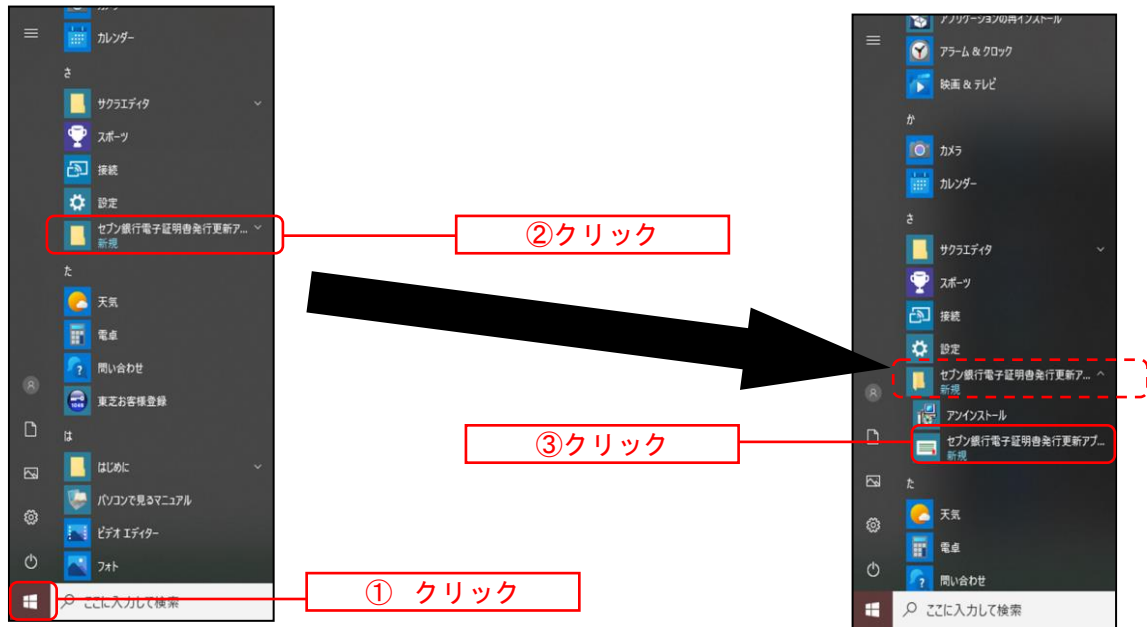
カレンダー
さ
サクラエディタ
スポーツ
接続
設定
セブン銀行電子証明書発行更新ア...
新規
た
天気
電卓
問い合わせ
東芝お客様登録
は
はじめに
パソコンで見るマニュアル
ビデオ エディター
フォト
ここに入力して検索

②クリック
① クリック
③クリック

アプリケーションの再インストール
アラーム & クロック
映画 & テレビ
か
カメラ
カレンダー
さ
サクラエディタ
スポーツ
接続
設定
セブン銀行電子証明書発行更新ア...
新規
アンインストール
セブン銀行電子証明書発行更新アプ...
新規
た
天気
電卓
問い合わせ
ここに入力して検索